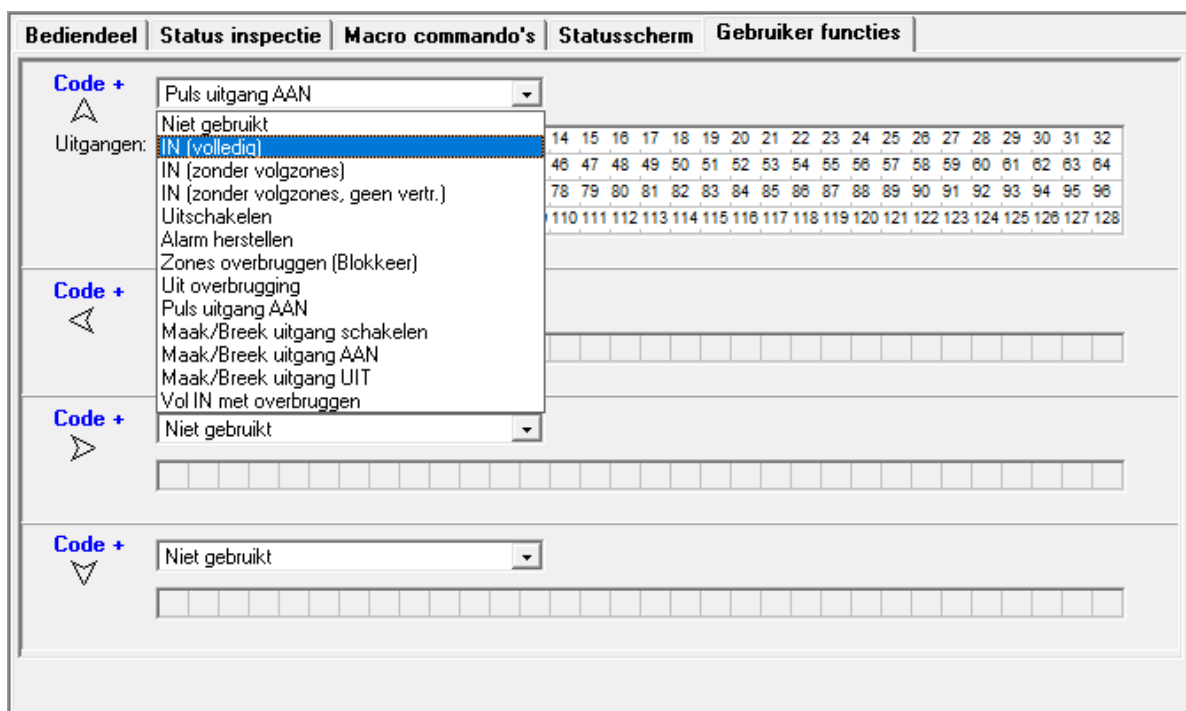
Bediendeel | Status inspectie | Macro commando's | Statusscherm | Gebruiker functies

Code +

Puls uitgang AAN

Uitgangen:

Niet gebruikt
IN (volledig)
IN (zonder volgzones)
IN (zonder volgzones, geen vertr.)
Uitschakelen
Alarm herstellen
Zones overbruggen (Blokkeer)
Uit overbrugging
Puls uitgang AAN
Maak/Breek uitgang schakelen
Maak/Breek uitgang AAN
Maak/Breek uitgang UIT
Vol IN met overbruggen

| 14 | 15 | 16 | 17 | 18 | 19 | 20 | 21 | 22 | 23 | 24 | 25 | 26 | 27 | 28 | 29 | 30 | 31 | 32 |
|---|---|---|---|---|---|---|---|---|---|---|---|---|---|---|---|---|---|---|
| 46 | 47 | 48 | 49 | 50 | 51 | 52 | 53 | 54 | 55 | 56 | 57 | 58 | 59 | 60 | 61 | 62 | 63 | 64 |
| 78 | 79 | 80 | 81 | 82 | 83 | 84 | 85 | 86 | 87 | 88 | 89 | 90 | 91 | 92 | 93 | 94 | 95 | 96 |
| 110 | 111 | 112 | 113 | 114 | 115 | 116 | 117 | 118 | 119 | 120 | 121 | 122 | 123 | 124 | 125 | 126 | 127 | 128 |

Code +

Code +

Niet gebruikt

Code +

Niet gebruikt